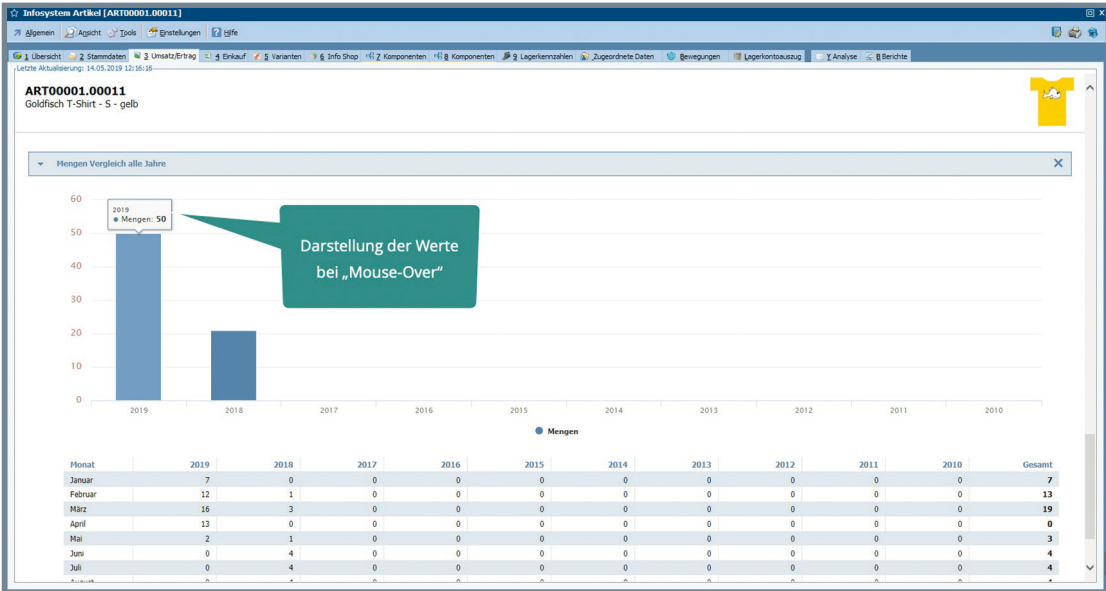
Infosystem Artikel [ART00001.00011]

Allgemein | Ansicht | Tools | Einstellungen | Hilfe

1 Übersicht | 2 Stammdaten | 3 Umsatz/Ertrag | 4 Einkauf | 5 Varianten | 6 Info Shop | 7 Komponenten | 8 Komponenten | 9 Lagerkennzahlen | Zugeordnete Daten | Bewegungen | Lagerkontoauszug | Y Analyse | B Berichte

Letzte Aktualisierung: 14.05.2019 12:16:16

ART00001.00011
Goldfisch T-Shirt - S - gelb

Mengen Vergleich alle Jahre

2019
● Mengen: 50

Darstellung der Werte bei „Mouse-Over"

60
50
40
30
20
10
0

2019 2018 2017 2016 2015 2014 2013 2012 2011 2010

● Mengen

| Monat | 2019 | 2018 | 2017 | 2016 | 2015 | 2014 | 2013 | 2012 | 2011 | 2010 | Gesamt |
|---|---|---|---|---|---|---|---|---|---|---|---|
| Januar | 7 | 0 | 0 | 0 | 0 | 0 | 0 | 0 | 0 | 0 | 7 |
| Februar | 12 | 1 | 0 | 0 | 0 | 0 | 0 | 0 | 0 | 0 | 13 |
| März | 16 | 3 | 0 | 0 | 0 | 0 | 0 | 0 | 0 | 0 | 19 |
| April | 13 | 0 | 0 | 0 | 0 | 0 | 0 | 0 | 0 | 0 | 0 |
| Mai | 2 | 1 | 0 | 0 | 0 | 0 | 0 | 0 | 0 | 0 | 3 |
| Juni | 0 | 4 | 0 | 0 | 0 | 0 | 0 | 0 | 0 | 0 | 4 |
| Juli | 0 | 4 | 0 | 0 | 0 | 0 | 0 | 0 | 0 | 0 | 4 |
| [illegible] | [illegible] | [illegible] | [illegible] | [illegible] | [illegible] | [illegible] | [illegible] | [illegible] | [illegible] | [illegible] | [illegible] |